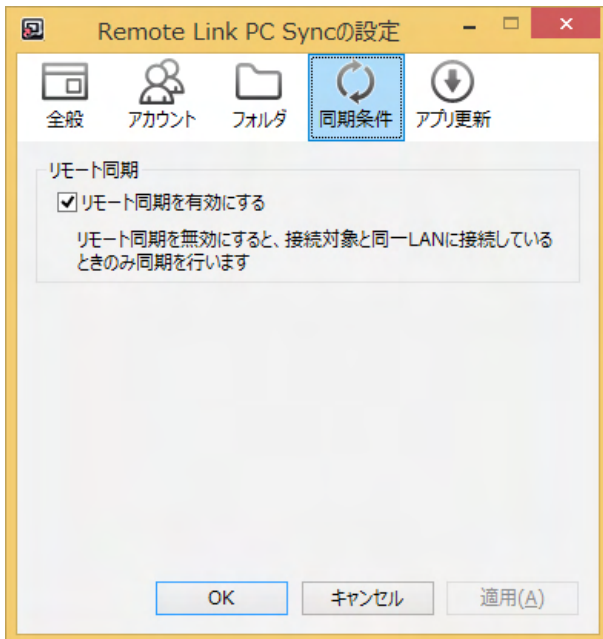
Remote Link PC Syncの設定

全般
アカウント
フォルダ
同期条件
アプリ更新

リモート同期
☑ リモート同期を有効にする
リモート同期を無効にすると、接続対象と同一LANに接続しているときのみ同期を行います

OK
キャンセル
適用(A)